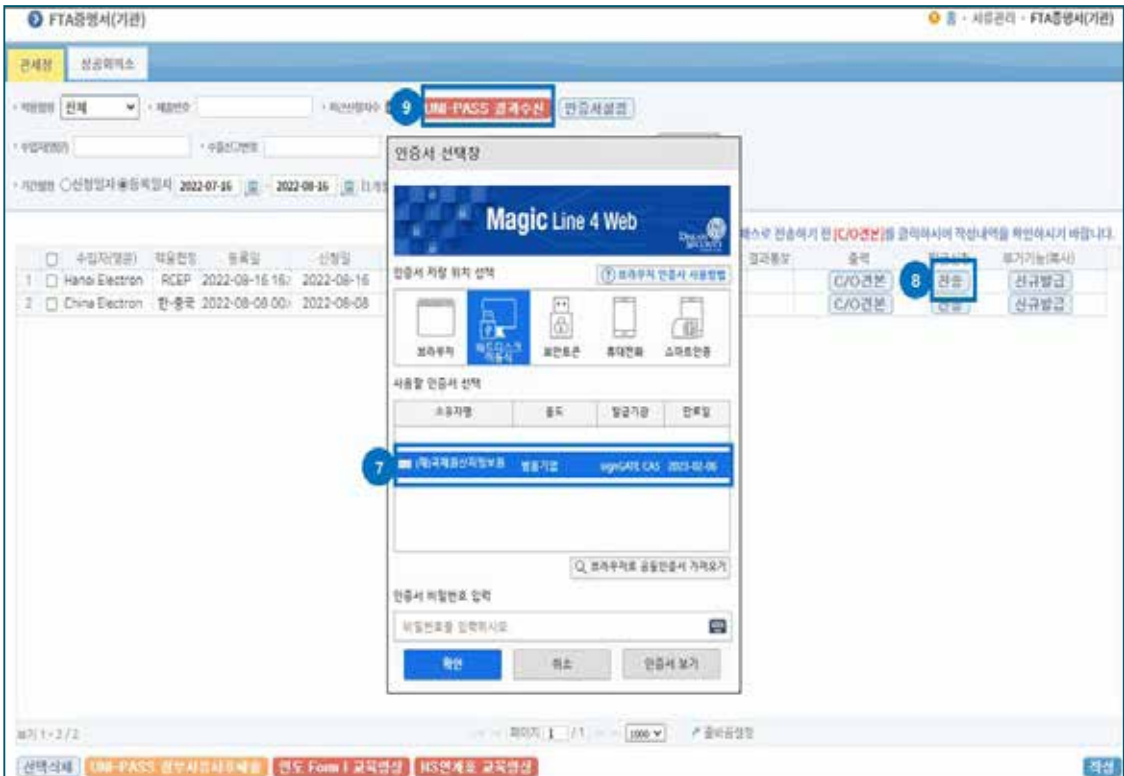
FTA증명서(기관)

홈 · 서류관리 · FTA증명서(기관)

관세청 | 상공회의소

적용협정 전체 · 제출번호 · 최근신청자수 9 UNI-PASS 결과수신 인증서설정

수입자(영문) · 수입신고번호

기간설정 ○신청일자 ◉등록일자 2022-07-16 ~ 2022-08-16

관세청으로 전송하기 전 [C/O견본]을 클릭하시어 작성내역을 확인하시기 바랍니다.

| | 수입자(영문) | 적용협정 | 등록일 | 신청일 | 결과통보 | 출력 | | 부가기능(복사) |
|---|---|---|---|---|---|---|---|---|
| 1 | Hanoi Electron | RCEP | 2022-08-16 16: | 2022-08-16 | | C/O견본 | 8 전송 | 신규발급 |
| 2 | China Electron | 한-중국 | 2022-08-08 00: | 2022-08-08 | | C/O견본 | 전송 | 신규발급 |

인증서 선택창

Magic Line 4 Web

인증서 저장 위치 선택

브라우저 인증서 사용방법

브라우저 | 하드디스크 이동식 | 보안토큰 | 휴대전화 | 스마트인증

사용할 인증서 선택

| 소유자명 | 용도 | 발급기관 | 만료일 |
|---|---|---|---|
| 7 (재)국제원산지정보원 | 범용기업 | signGATE CA5 | 2023-02-06 |

브라우저로 공동인증서 가져오기

인증서 비밀번호 입력

비밀번호를 입력하시오

확인 | 취소 | 인증서 보기

보기 1 - 2 / 2

페이지 1 / 1 1000 출력옵셋

선택삭제 | UNI-PASS 결과수신오류해결 | 인도 Form I 교육영상 | HS연계표 교육영상

작성